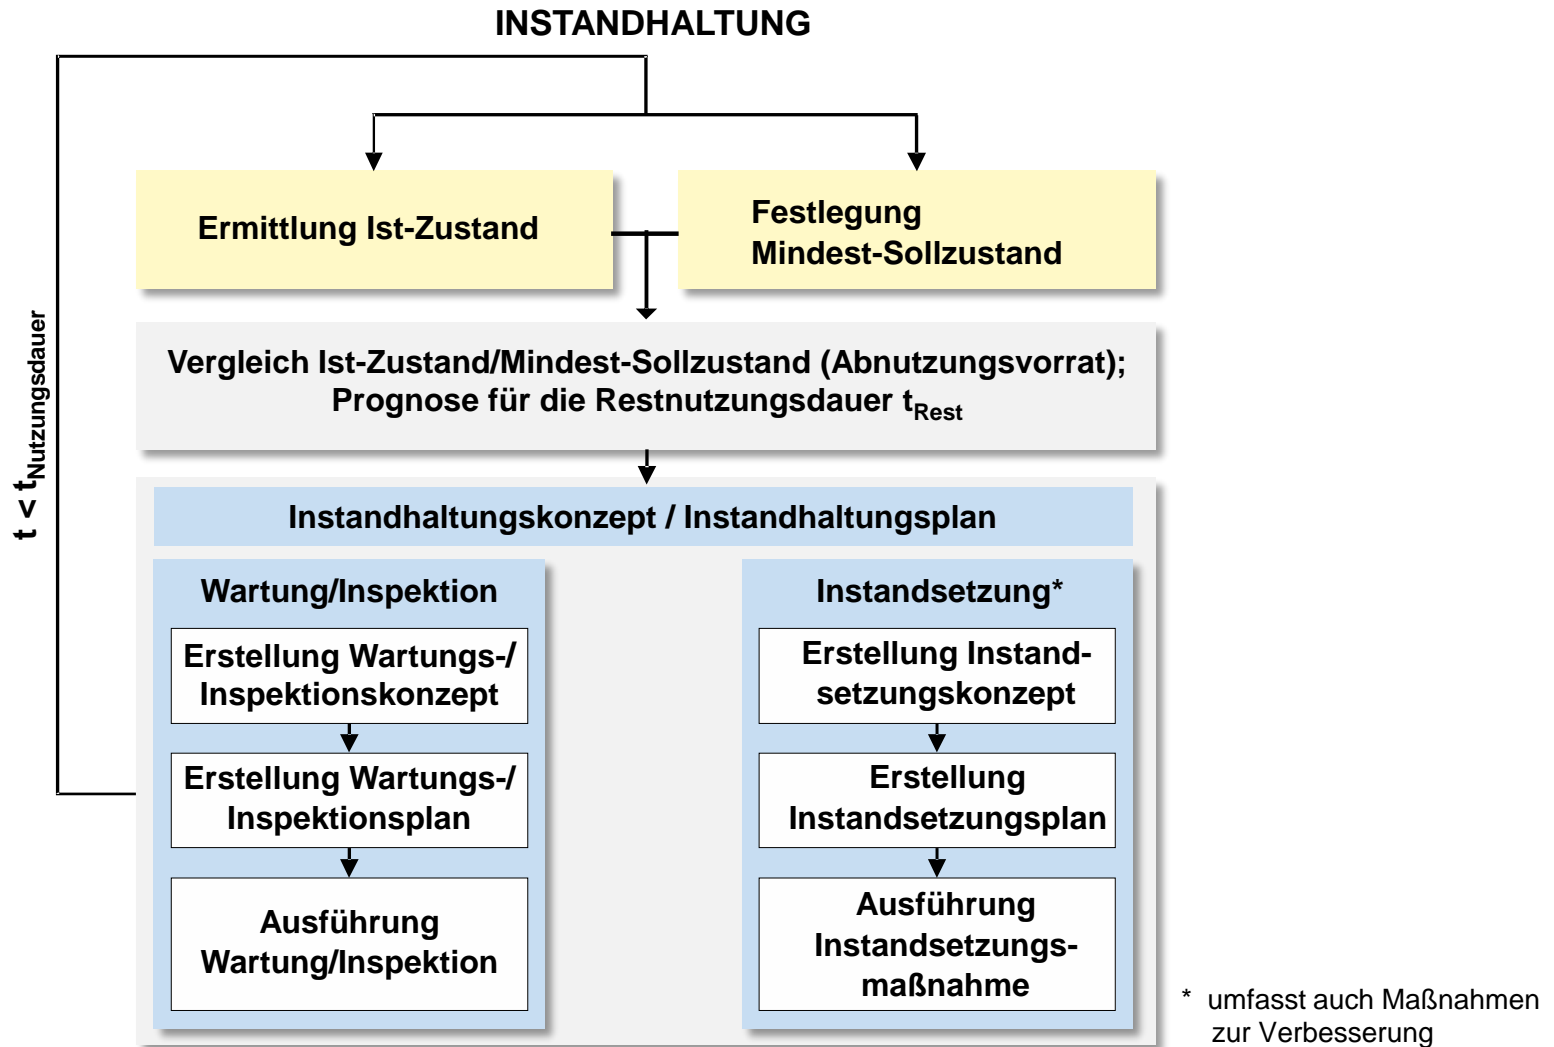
INSTANDHALTUNG

$t < t_{Nutzungsdauer}$

Ermittlung Ist-Zustand

Festlegung Mindest-Sollzustand

Vergleich Ist-Zustand/Mindest-Sollzustand (Abnutzungsvorrat); Prognose für die Restnutzungsdauer $t_{Rest}$

Instandhaltungskonzept / Instandhaltungsplan

Wartung/Inspektion

Erstellung Wartungs-/ Inspektionskonzept

Erstellung Wartungs-/ Inspektionsplan

Ausführung Wartung/Inspektion

Instandsetzung*

Erstellung Instandsetzungskonzept

Erstellung Instandsetzungsplan

Ausführung Instandsetzungsmaßnahme

* umfasst auch Maßnahmen zur Verbesserung